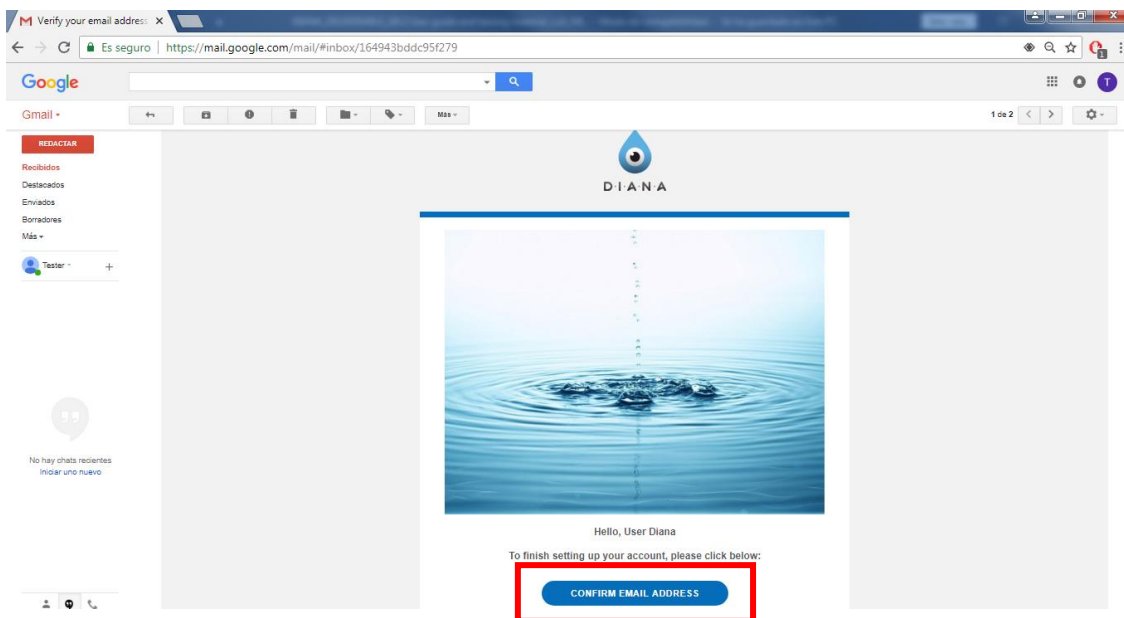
Verify your email address ×

Es seguro | https://mail.google.com/mail/#inbox/164943bddc95f279

Google

T

Gmail

Más

1 de 2

REDACTAR

Recibidos
Destacados
Enviados
Borradores
Más

Tester

No hay chats recientes
Iniciar uno nuevo

D·I·A·N·A

Hello, User Diana

To finish setting up your account, please click below:

CONFIRM EMAIL ADDRESS